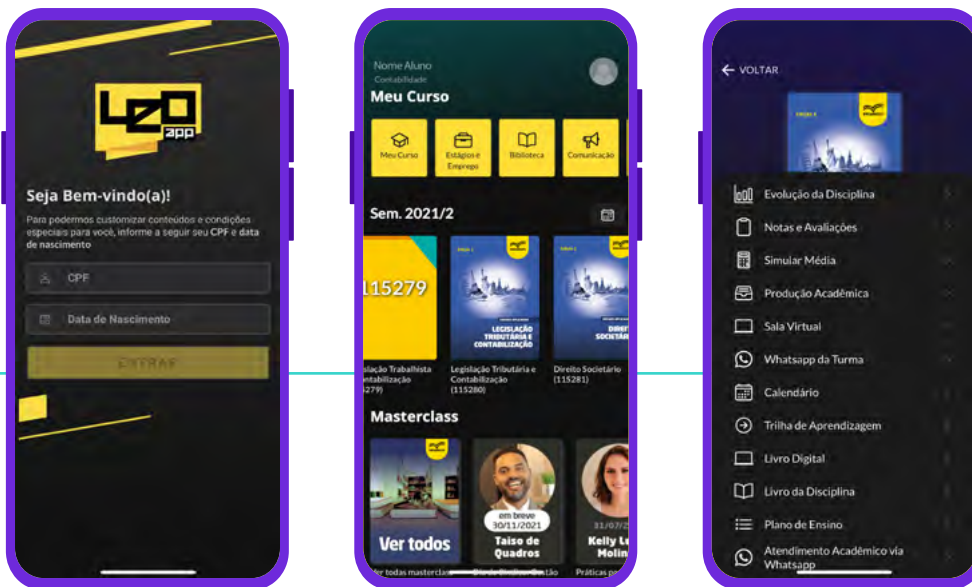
LEO app

Seja Bem-vindo(a)!

Para podermos customizar conteúdos e condições especiais para você, informe a seguir seu CPF e data de nascimento

CPF

Data de Nascimento

ENTRAR

Nome Aluno
Contabilidade

Meu Curso

Meu Curso
Estágios e Emprego
Biblioteca
Comunicação

Sem. 2021/2

115279

LEGISLAÇÃO TRIBUTÁRIA E CONTABILIZAÇÃO

DIREITO SOCIETÁRIO

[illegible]slação Trabalhista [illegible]ontabilização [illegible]279)
Legislação Tributária e Contabilização (115280)
Direito Societário (115281)

Masterclass

Ver todos

em breve
30/11/2021
Taiso de Quadros

31/07/2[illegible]
Kelly L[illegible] Molin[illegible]

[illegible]er todas masterclass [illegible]
Práticas p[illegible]

← VOLTAR

Evolução da Disciplina
Notas e Avaliações
Simular Média
Produção Acadêmica
Sala Virtual
Whatsapp da Turma
Calendário
Trilha de Aprendizagem
Livro Digital
Livro da Disciplina
Plano de Ensino
Atendimento Acadêmico via Whatsapp